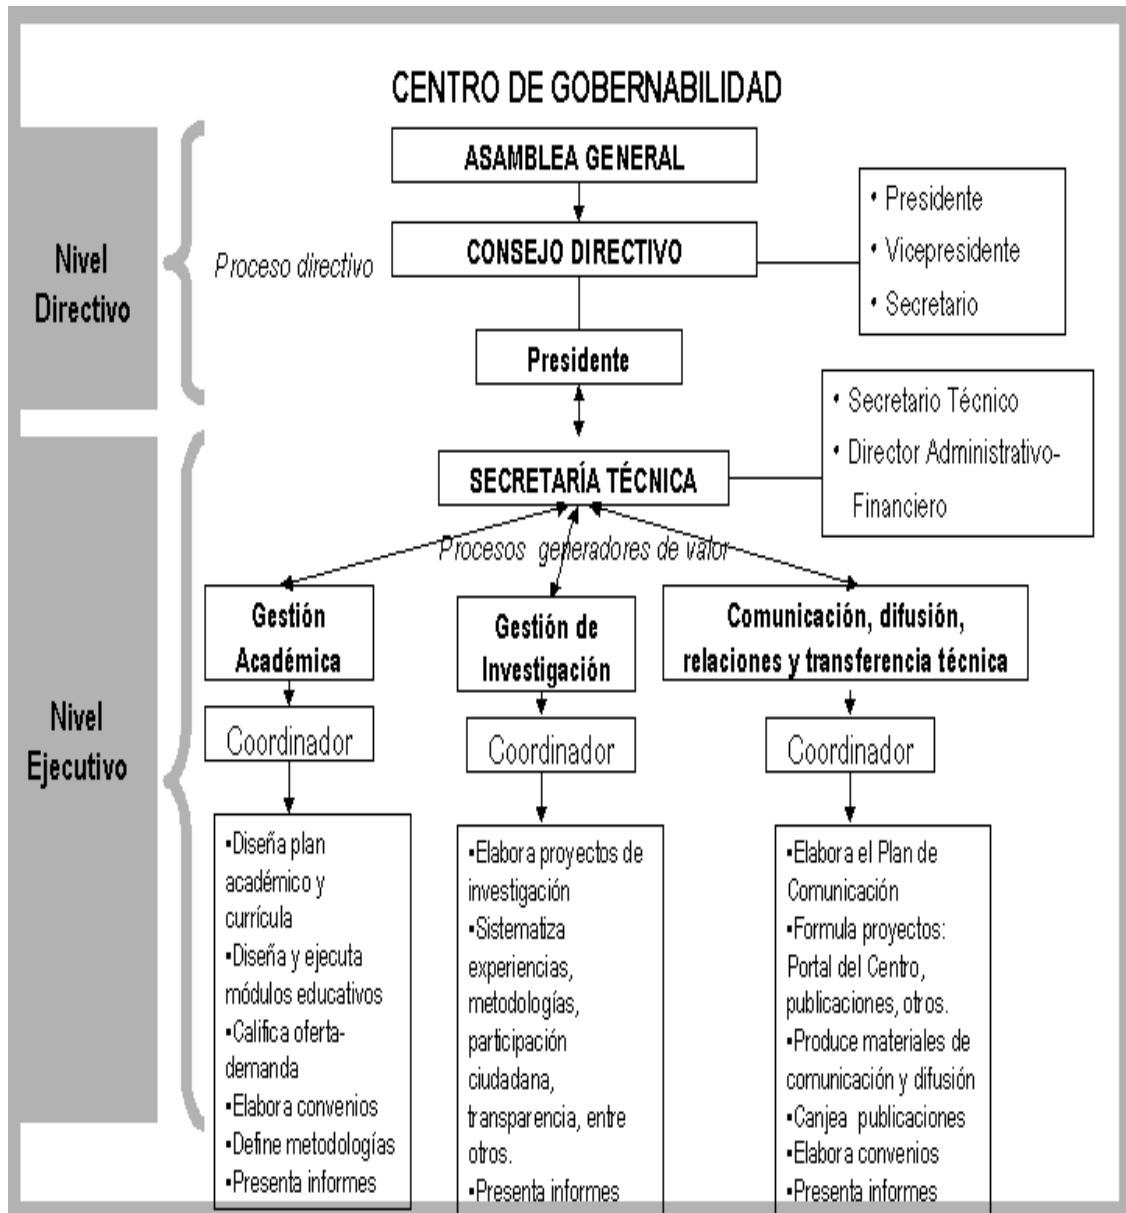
CENTRO DE GOBERNABILIDAD

Nivel Directivo

Proceso directivo

ASAMBLEA GENERAL

CONSEJO DIRECTIVO

• Presidente
• Vicepresidente
• Secretario

Presidente

• Secretario Técnico
• Director Administrativo-Financiero

Nivel Ejecutivo

SECRETARÍA TÉCNICA

Procesos generadores de valor

Gestión Académica

Coordinador

▪Diseña plan académico y currícula
▪Diseña y ejecuta módulos educativos
▪Califica oferta-demanda
▪Elabora convenios
▪Define metodologías
▪Presenta informes

Gestión de Investigación

Coordinador

▪Elabora proyectos de investigación
▪Sistematiza experiencias, metodologías, participación ciudadana, transparencia, entre otros.
▪Presenta informes

Comunicación, difusión, relaciones y transferencia técnica

Coordinador

▪Elabora el Plan de Comunicación
▪Formula proyectos: Portal del Centro, publicaciones, otros.
▪Produce materiales de comunicación y difusión
▪Canjea publicaciones
▪Elabora convenios
▪Presenta informes